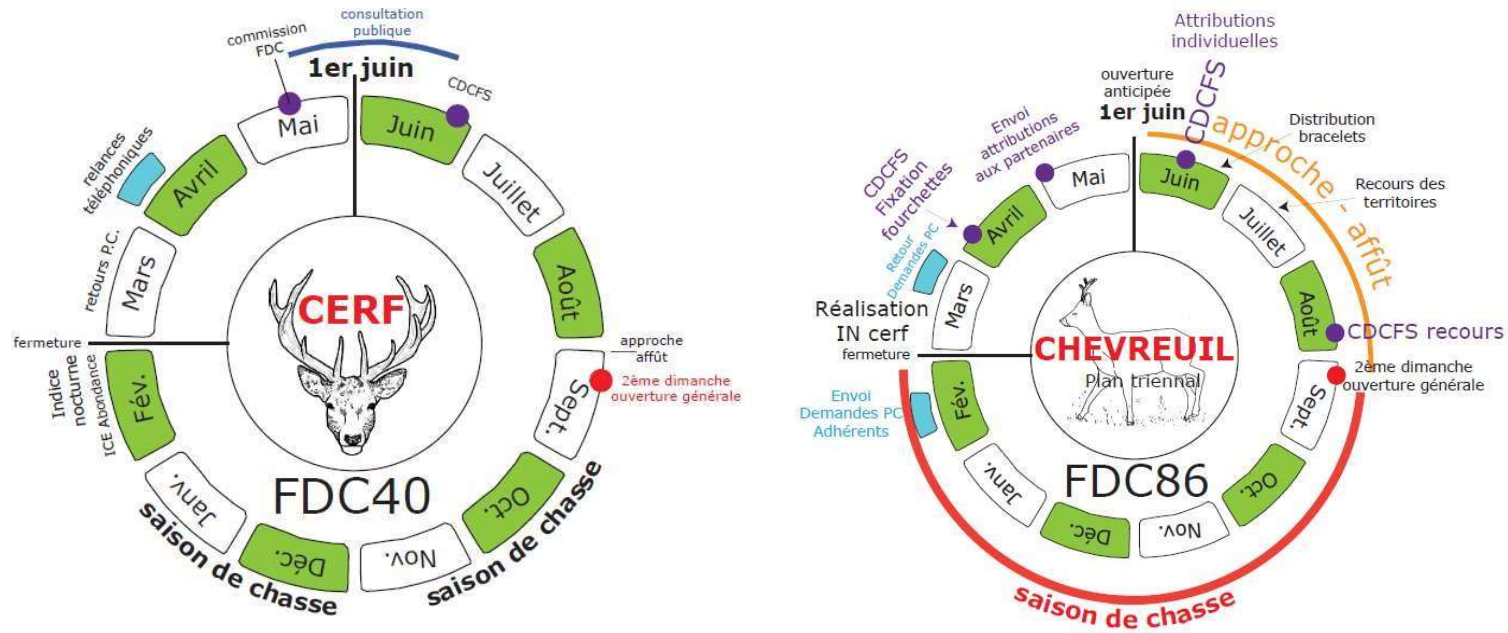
consultation publique

commission FDC

1er juin

CDCFS

Mai

Juin

relances téléphoniques

Avril

Juillet

retours P.C.

Mars

Août

fermeture

CERF

approche affût

Indice nocturne

ICE Abondance

Fév.

Sept.

2ème dimanche ouverture générale

Janv.

FDC40

Oct.

saison de chasse

Déc.

Nov.

saison de chasse

Attributions individuelles

ouverture anticipée

1er juin

CDCFS

approche - affût

Envoi attributions aux partenaires

Distribution bracelets

Mai

Juin

CDCFS Fixation fourchettes

Recours des territoires

Avril

Juillet

Retour Demandes PC

Réalisation IN cerf

Mars

Août

CDCFS recours

fermeture

CHEVREUIL

Plan triennal

2ème dimanche ouverture générale

Envoi Demandes PC Adhérents

Fév.

Sept.

Janv.

FDC86

Oct.

Déc.

Nov.

saison de chasse